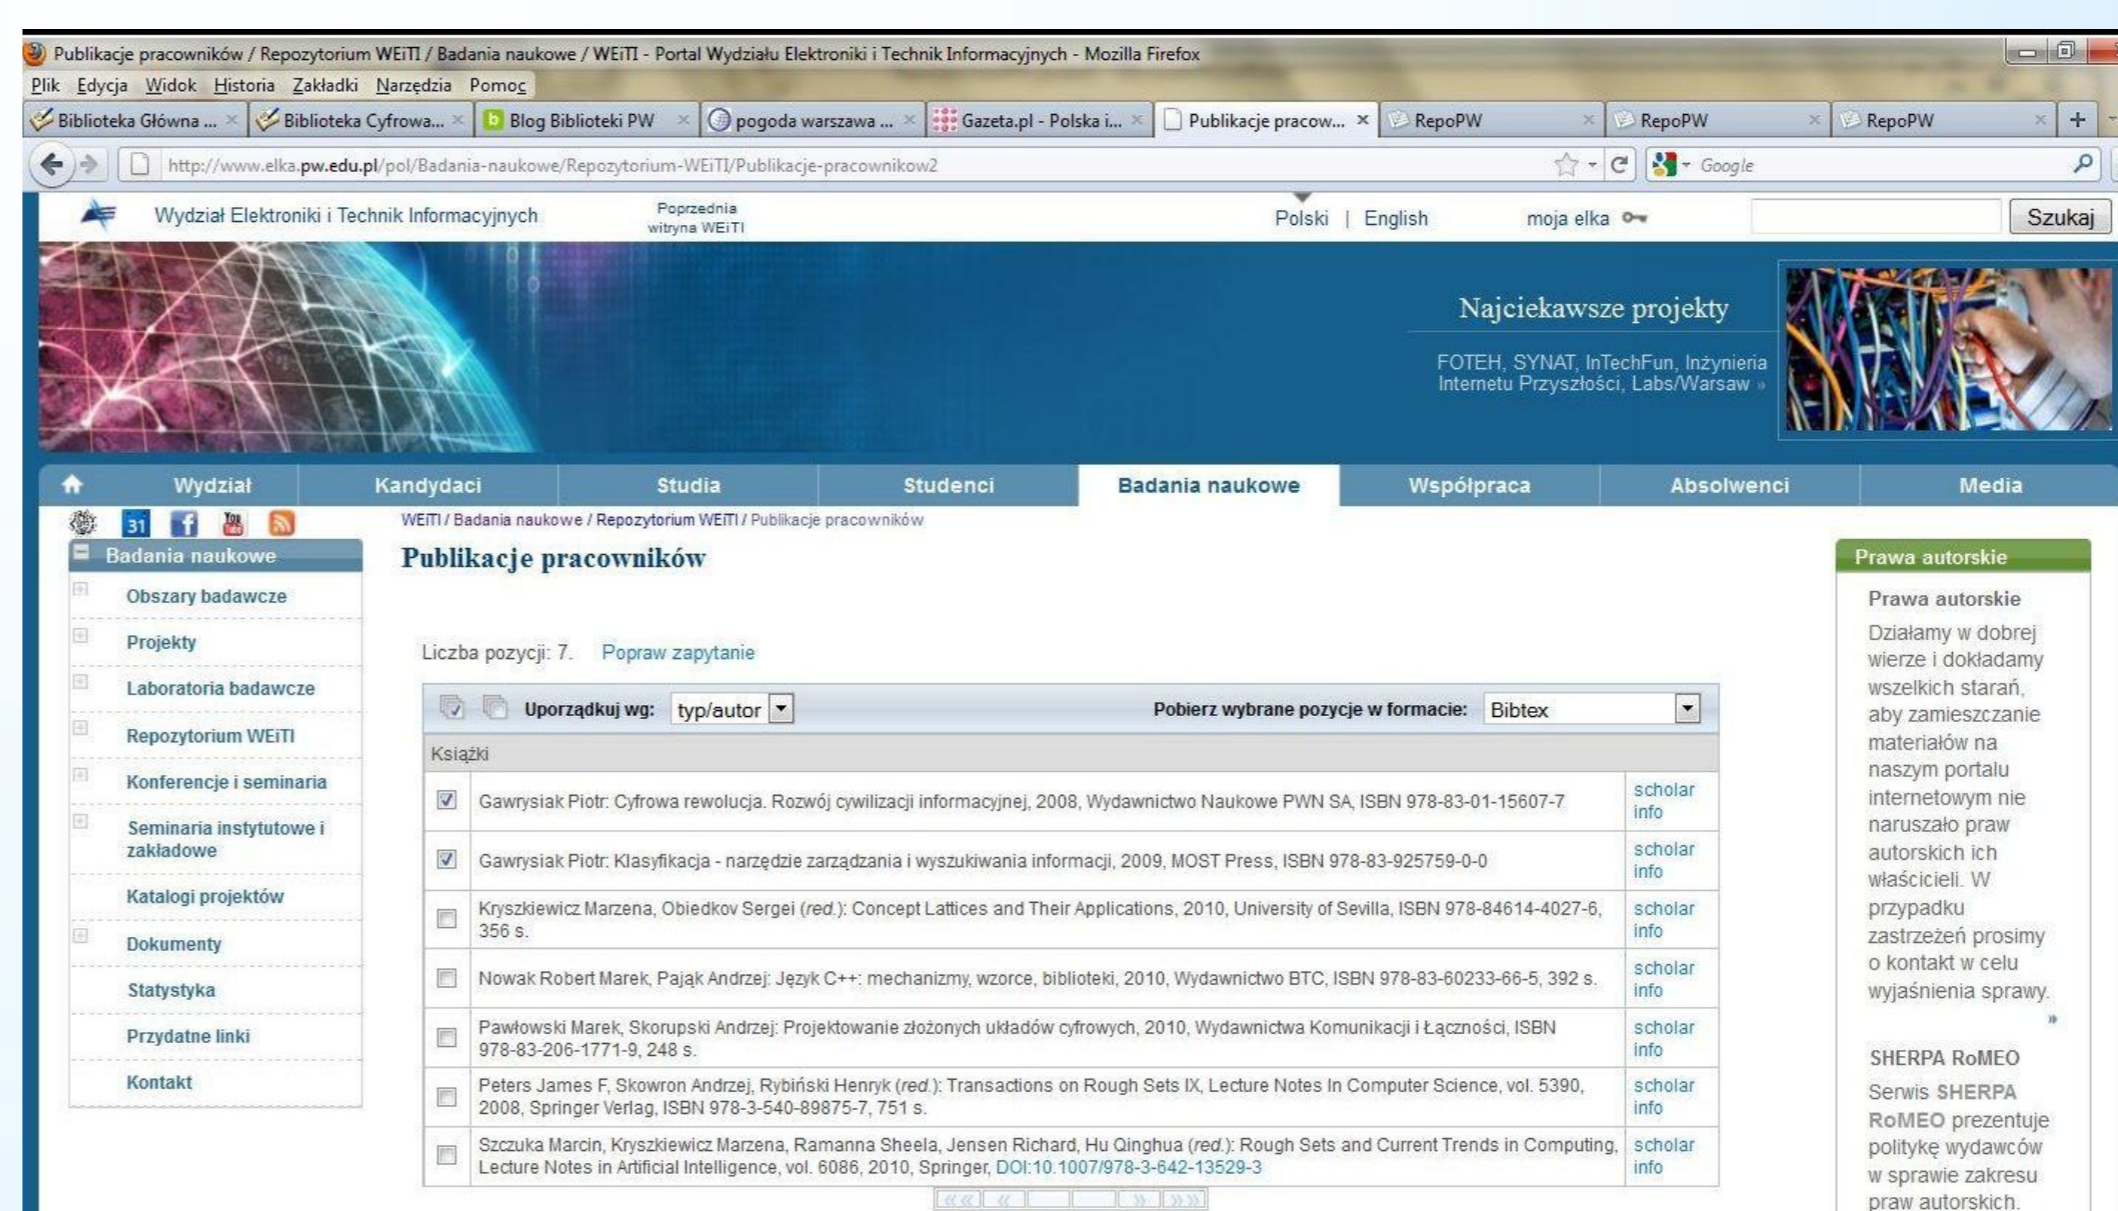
Publikacje pracowników / Repozytorium WEiTI / Badania naukowe / WEiTI - Portal Wydziału Elektroniki i Technik Informacyjnych - Mozilla Firefox

Plik Edycja Widok Historia Zakładki Narzędzia Pomoc

Biblioteka Główna ... × Biblioteka Cyfrowa... × Blog Biblioteki PW × pogoda warszawa ... × Gazeta.pl - Polska i... × Publikacje pracow... × RepoPW × RepoPW × RepoPW × +

http://www.elka.pw.edu.pl/pol/Badania-naukowe/Repozytorium-WEiTI/Publikacje-pracownikow2

Google

Wydział Elektroniki i Technik Informacyjnych

Poprzednia witryna WEiTI

Polski | English

moja elka

Szukaj

Najciekawsze projekty

FOTEH, SYNAT, InTechFun, Inżynieria Internetu Przyszłości, Labs/Warsaw »

Wydział Kandydaci Studia Studenci Badania naukowe Współpraca Absolwenci Media

31

WEiTI / Badania naukowe / Repozytorium WEiTI / Publikacje pracowników

Badania naukowe

Obszary badawcze
Projekty
Laboratoria badawcze
Repozytorium WEiTI
Konferencje i seminaria
Seminaria instytutowe i zakładowe
Katalogi projektów
Dokumenty
Statystyka
Przydatne linki
Kontakt

Publikacje pracowników

Liczba pozycji: 7. Popraw zapytanie

Uporządkuj wg: typ/autor

Pobierz wybrane pozycje w formacie: Bibtex

Książki

| | | |
|---|---|---|
| ☑ | Gawrysiak Piotr: Cyfrowa rewolucja. Rozwój cywilizacji informacyjnej, 2008, Wydawnictwo Naukowe PWN SA, ISBN 978-83-01-15607-7 | scholar info |
| ☑ | Gawrysiak Piotr: Klasyfikacja - narzędzie zarządzania i wyszukiwania informacji, 2009, MOST Press, ISBN 978-83-925759-0-0 | scholar info |
| ☐ | Kryszkiewicz Marzena, Obiedkov Sergei (red.): Concept Lattices and Their Applications, 2010, University of Sevilla, ISBN 978-84614-4027-6, 356 s. | scholar info |
| ☐ | Nowak Robert Marek, Pająk Andrzej: Język C++: mechanizmy, wzorce, biblioteki, 2010, Wydawnictwo BTC, ISBN 978-83-60233-66-5, 392 s. | scholar info |
| ☐ | Pawłowski Marek, Skorupski Andrzej: Projektowanie złożonych układów cyfrowych, 2010, Wydawnictwa Komunikacji i Łączności, ISBN 978-83-206-1771-9, 248 s. | scholar info |
| ☐ | Peters James F, Skowron Andrzej, Rybiński Henryk (red.): Transactions on Rough Sets IX, Lecture Notes In Computer Science, vol. 5390, 2008, Springer Verlag, ISBN 978-3-540-89875-7, 751 s. | scholar info |
| ☐ | Szczuka Marcin, Kryszkiewicz Marzena, Ramanna Sheela, Jensen Richard, Hu Qinghua (red.): Rough Sets and Current Trends in Computing, Lecture Notes in Artificial Intelligence, vol. 6086, 2010, Springer, DOI:10.1007/978-3-642-13529-3 | scholar info |

Prawa autorskie

Prawa autorskie

Działamy w dobrej wierze i dokładamy wszelkich starań, aby zamieszczanie materiałów na naszym portalu internetowym nie naruszało praw autorskich ich właścicieli. W przypadku zastrzeżeń prosimy o kontakt w celu wyjaśnienia sprawy.

»

SHERPA RoMEO

Serwis SHERPA RoMEO prezentuje politykę wydawców w sprawie zakresu praw autorskich.